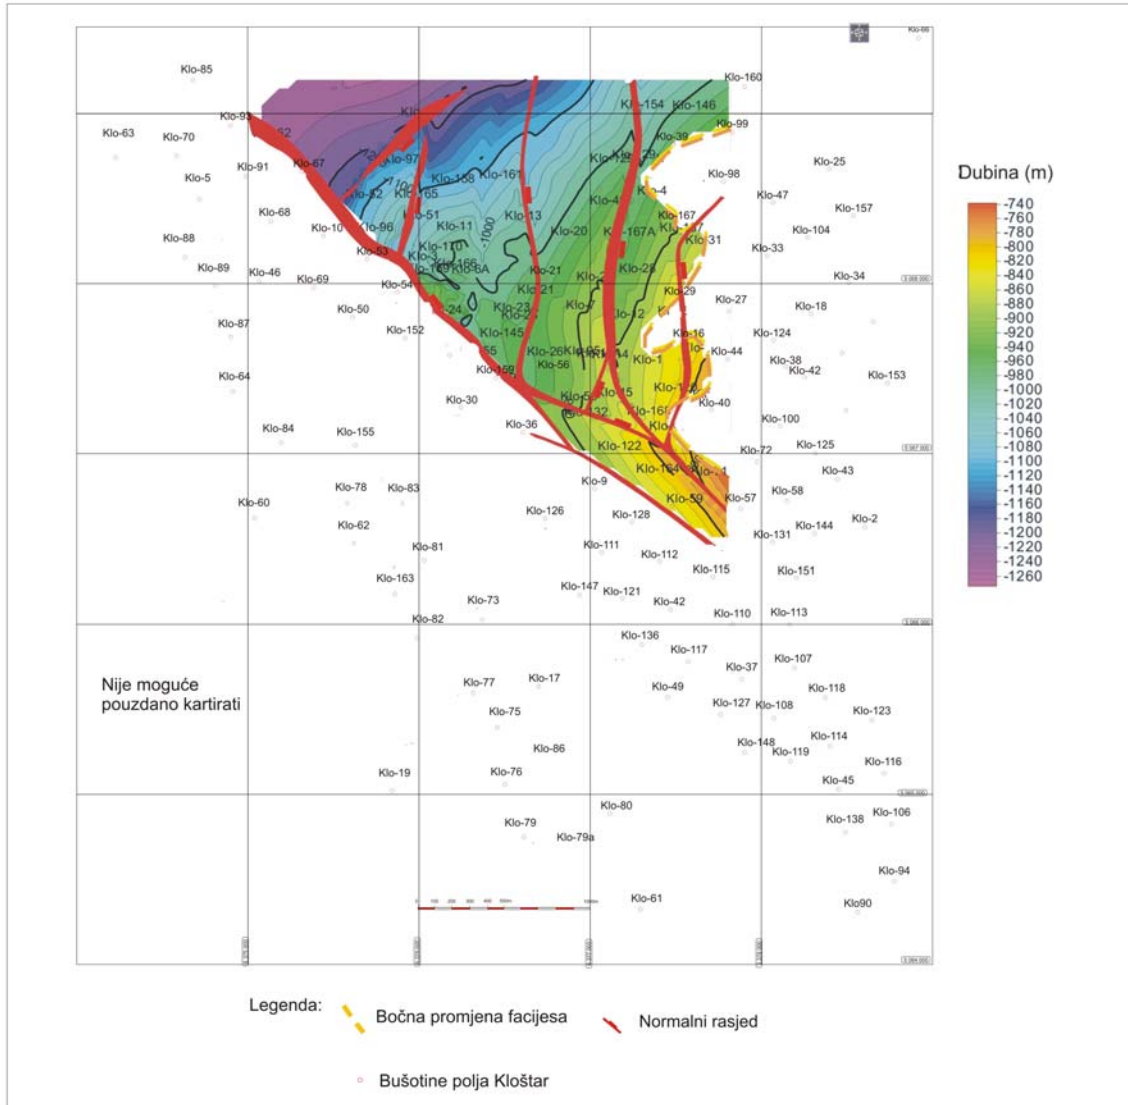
Klo-85
Klo-160
Klo-154
Klo-146
Klo-93
Klo-63
Klo-70
Klo-99
Klo-39
Klo-97
Klo-67
Klo-91
Klo-129
Klo-25
Klo-5
Klo-158
Klo-161
Klo-98
Klo-52
Klo-165
Klo-4
Klo-47
Klo-157
Klo-68
Klo-51
Klo-13
Klo-167
Klo-10
Klo-96
Klo-11
-1000
Klo-20
Klo-167A
Klo-104
Klo-88
Klo-31
Klo-110
Klo-33
Klo-53
Klo-166
Klo-89
Klo-46
Klo-21
Klo-28
Klo-34
Klo-69
Klo-54
Klo-21
Klo-29
Klo-27
Klo-18
Klo-50
Klo-23
Klo-24
Klo-87
Klo-152
Klo-12
Klo-145
Klo-16
Klo-124
Klo-26
Klo-44
Klo-56
Klo-1
Klo-38
Klo-42
Klo-64
Klo-159
Klo-153
Klo-15
Klo-30
Klo-40
Klo-32
Klo-100
Klo-84
Klo-155
Klo-36
Klo-122
Klo-125
Klo-72
Klo-43
Klo-9
Klo-78
Klo-83
Klo-58
Klo-60
Klo-59
Klo-57
Klo-126
Klo-128
Klo-62
Klo-144
Klo-2
Klo-131
Klo-81
Klo-111
Klo-112
Klo-115
Klo-151
Klo-163
Klo-147
Klo-121
Klo-73
Klo-42
Klo-110
Klo-113
Klo-82
Klo-136
Klo-117
Klo-107
Klo-37
Nije moguće pouzdano kartirati
Klo-77
Klo-17
Klo-49
Klo-118
Klo-127
Klo-108
Klo-75
Klo-123
Klo-114
Klo-148
Klo-86
Klo-119
Klo-116
Klo-19
Klo-76
Klo-45
Klo-80
Klo-138
Klo-106
Klo-79
Klo-79a
Klo-94
Klo-61
Klo90
Dubina (m)
-740
-760
-780
-800
-820
-840
-860
-880
-900
-920
-940
-960
-980
-1000
-1020
-1040
-1060
-1080
-1100
-1120
-1140
-1160
-1180
-1200
-1220
-1240
-1260
Legenda:
Bočna promjena facijesa
Normalni rasjed
Bušotine polja Kloštar